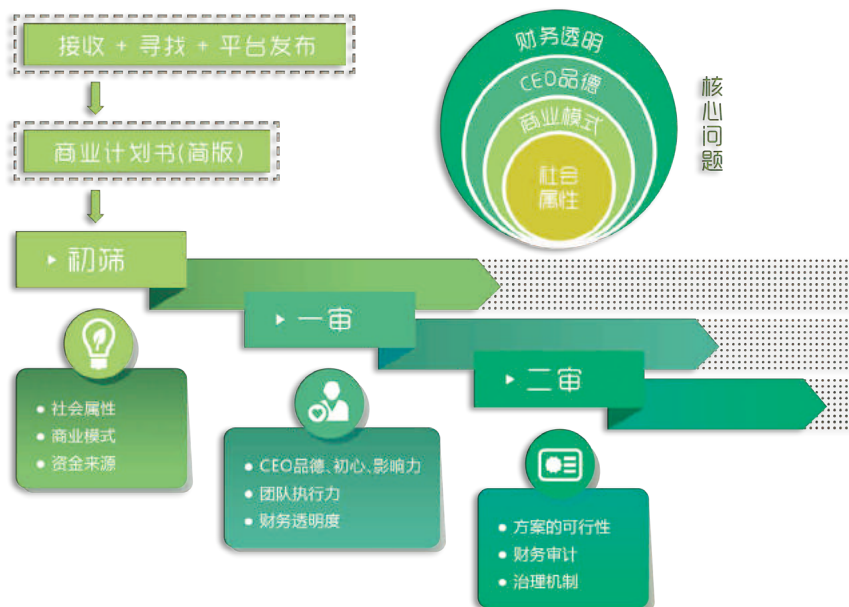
接收 + 寻找 + 平台发布

商业计划书(简版)

初筛

一审

二审

财务透明

CEO品德

商业模式

社会属性

核心问题

• 社会属性
• 商业模式
• 资金来源

• CEO品德、初心、影响力
• 团队执行力
• 财务透明度

• 方案的可行性
• 财务审计
• 治理机制